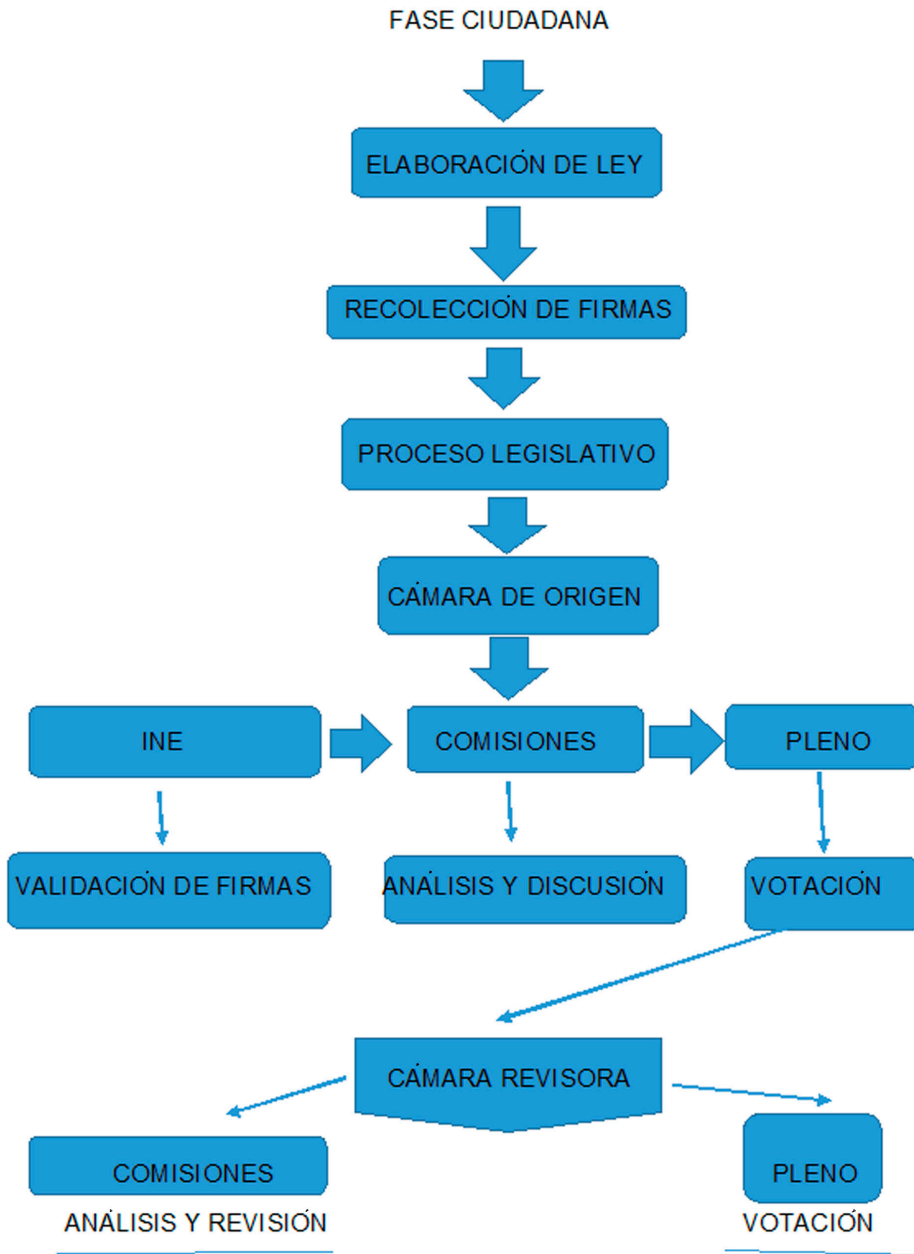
FASE CIUDADANA

ELABORACIÓN DE LEY

RECOLECCIÓN DE FIRMAS

PROCESO LEGISLATIVO

CÁMARA DE ORIGEN

INE

COMISIONES

PLENO

VALIDACIÓN DE FIRMAS

ANÁLISIS Y DISCUSIÓN

VOTACIÓN

CÁMARA REVISORA

COMISIONES

ANÁLISIS Y REVISIÓN

PLENO

VOTACIÓN